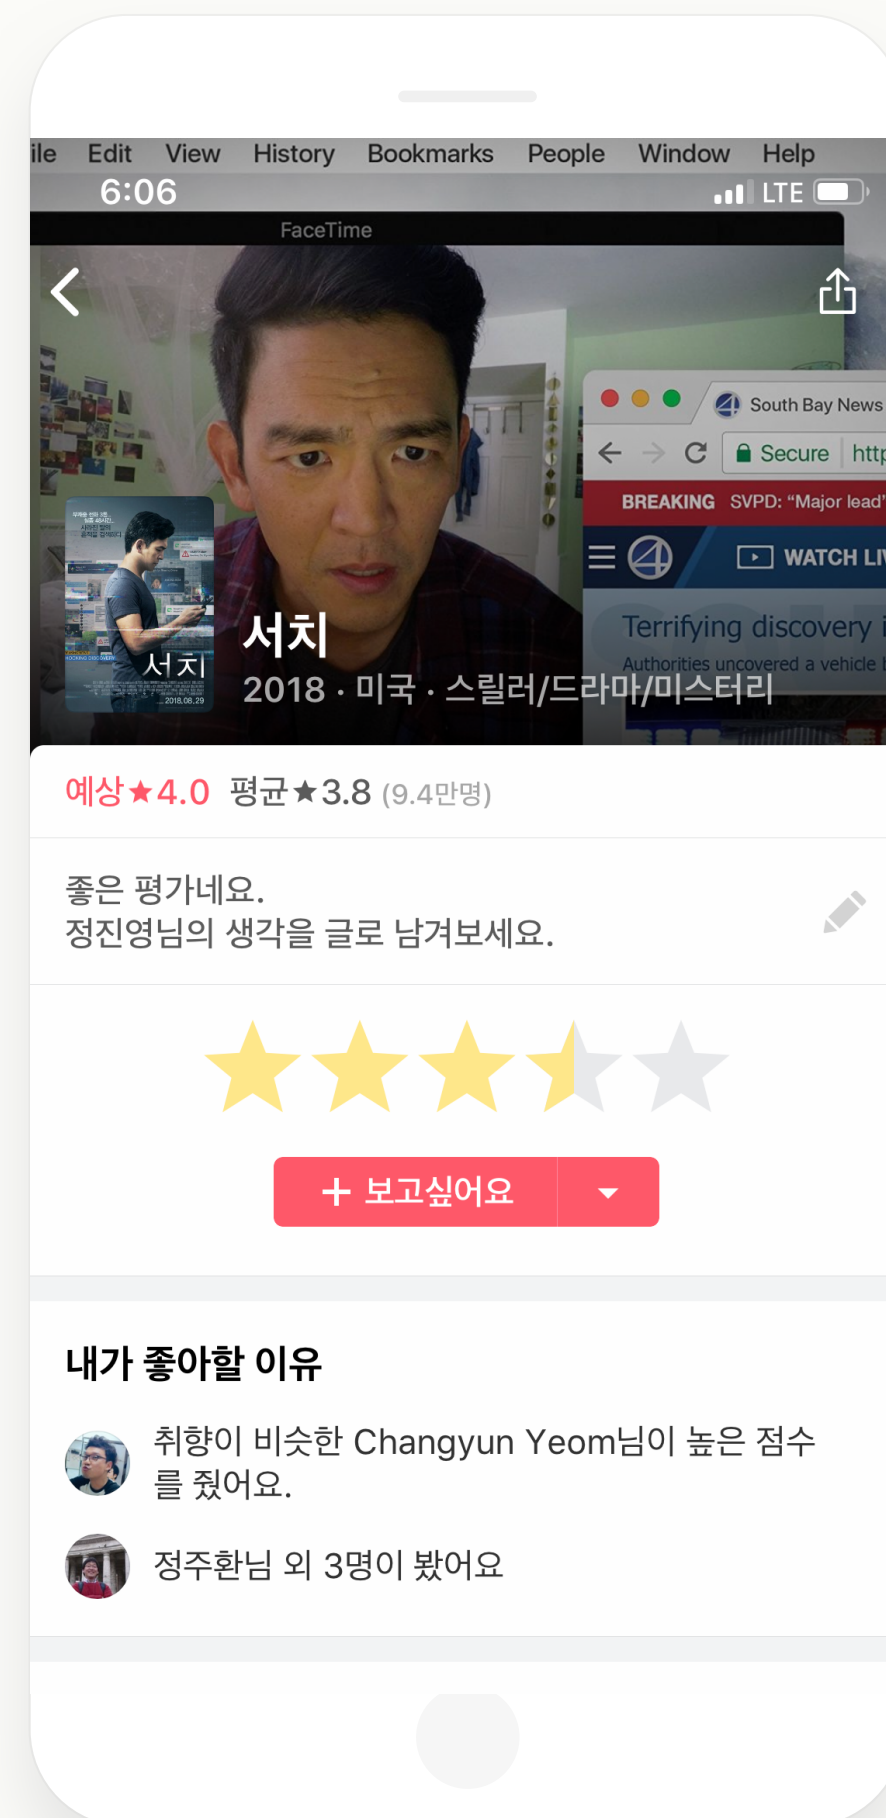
ile Edit View History Bookmarks People Window Help

6:06 LTE

FaceTime

South Bay News

Secure http

BREAKING SVPD: "Major lead"

WATCH LI

Terrifying discovery

Authorities uncovered a vehicle

서치

2018.08.29

서치

2018 · 미국 · 스릴러/드라마/미스터리

예상★4.0 평균★3.8 (9.4만명)

좋은 평가네요.
정진영님의 생각을 글로 남겨보세요.

+ 보고싶어요

내가 좋아할 이유

취향이 비슷한 Changyun Yeom님이 높은 점수를 줬어요.

정주환님 외 3명이 봤어요